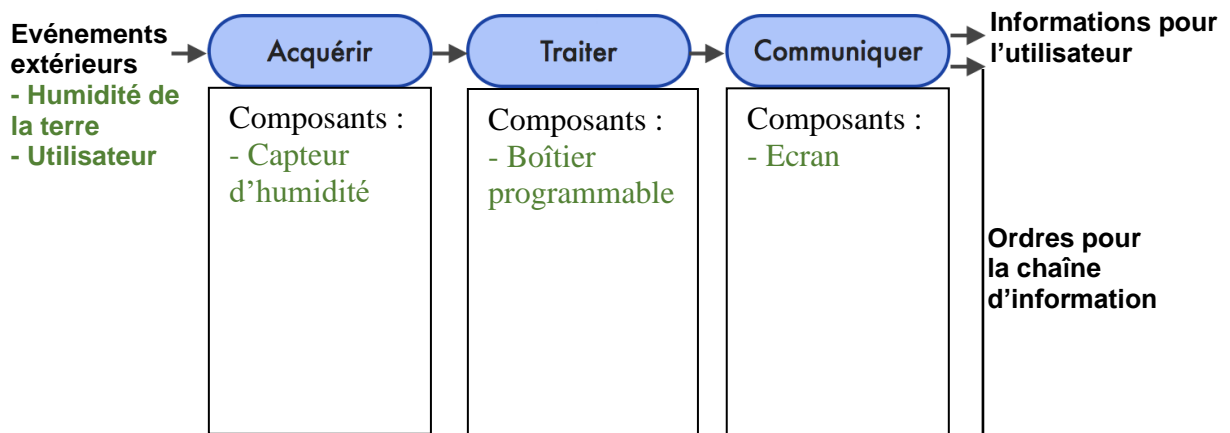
Evénements extérieurs
- Humidité de la terre
- Utilisateur

Acquérir

Composants :
- Capteur d'humidité

Traiter

Composants :
- Boîtier programmable

Communiquer

Composants :
- Ecran

Informations pour l'utilisateur

Ordres pour la chaîne d'information